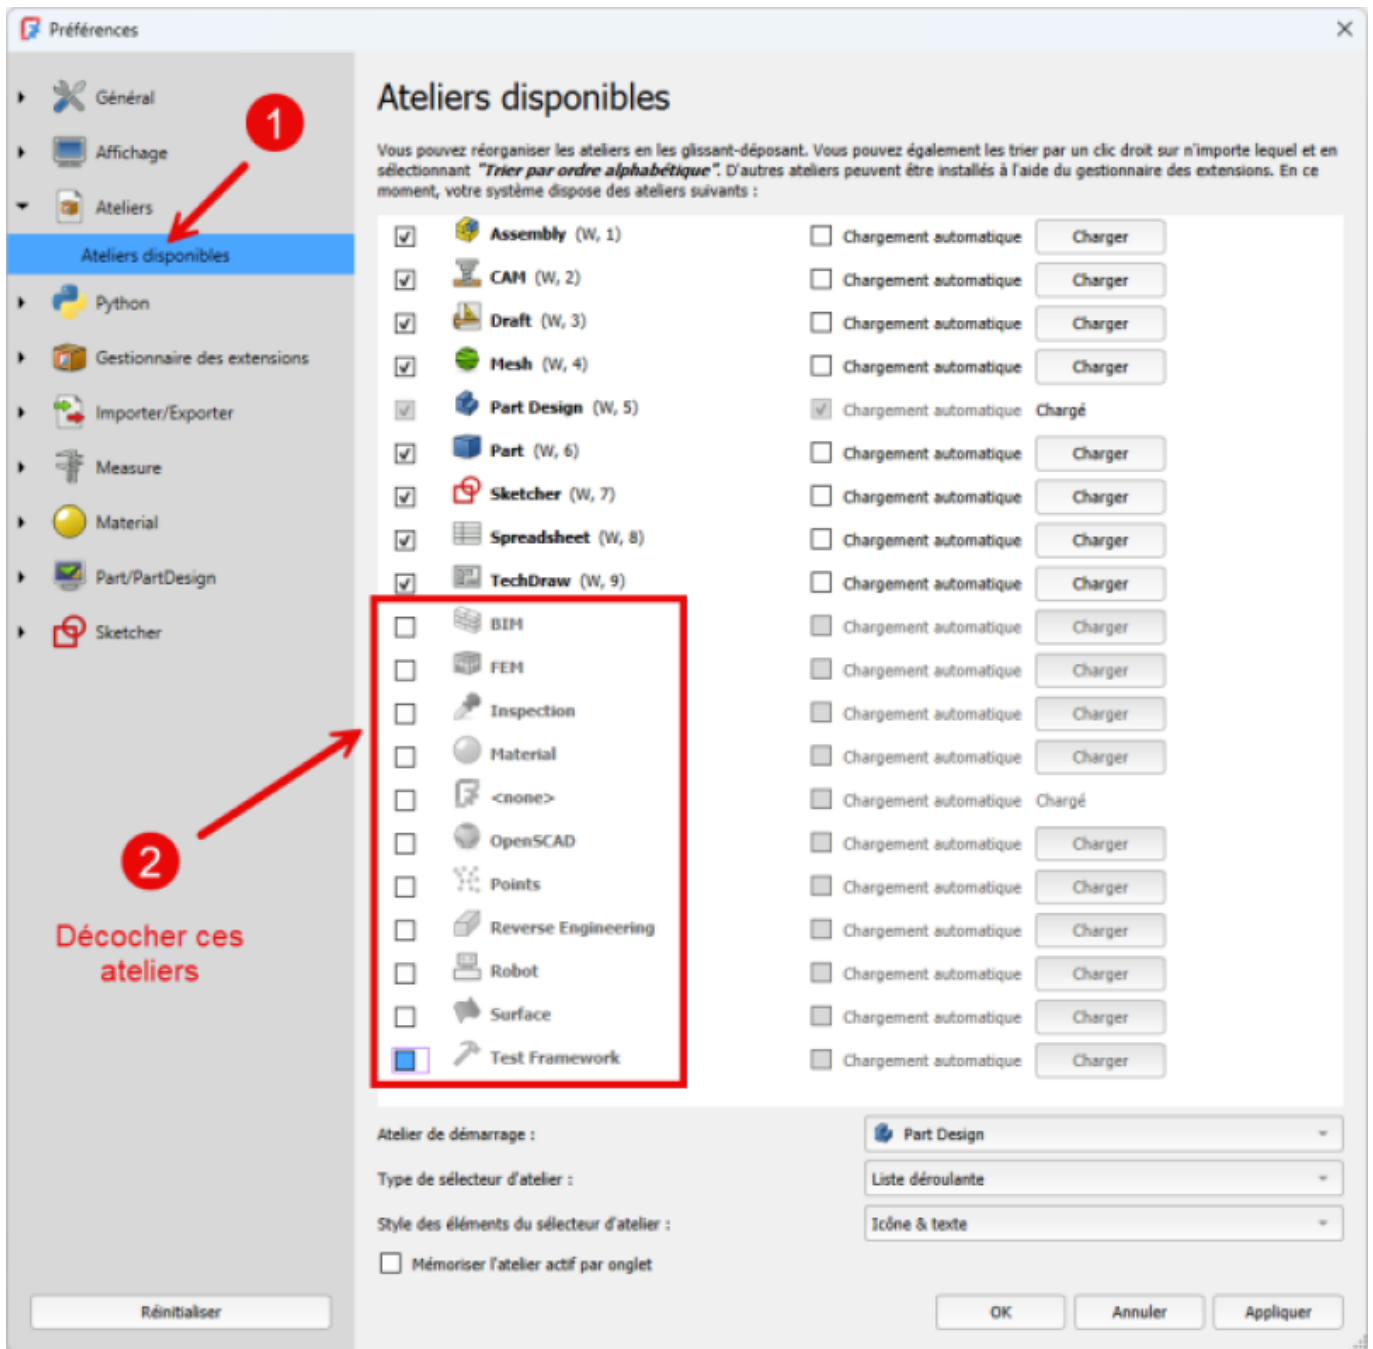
Préférences

Général
Affichage
Ateliers
Ateliers disponibles
Python
Gestionnaire des extensions
Importer/Exporter
Measure
Material
Part/PartDesign
Sketcher

1

2

Décocher ces ateliers

Réinitialiser

Ateliers disponibles

Vous pouvez réorganiser les ateliers en les glissant-déposant. Vous pouvez également les trier par un clic droit sur n'importe lequel et en sélectionnant *"Trier par ordre alphabétique"*. D'autres ateliers peuvent être installés à l'aide du gestionnaire des extensions. En ce moment, votre système dispose des ateliers suivants :

| | | | |
|---|---|---|---|
| Assembly (W, 1) | Chargement automatique | Charger |
| CAM (W, 2) | Chargement automatique | Charger |
| Draft (W, 3) | Chargement automatique | Charger |
| Mesh (W, 4) | Chargement automatique | Charger |
| Part Design (W, 5) | Chargement automatique | Chargé |
| Part (W, 6) | Chargement automatique | Charger |
| Sketcher (W, 7) | Chargement automatique | Charger |
| Spreadsheet (W, 8) | Chargement automatique | Charger |
| TechDraw (W, 9) | Chargement automatique | Charger |
| BIM | Chargement automatique | Charger |
| FEM | Chargement automatique | Charger |
| Inspection | Chargement automatique | Charger |
| Material | Chargement automatique | Charger |
| <none> | Chargement automatique | Chargé |
| OpenSCAD | Chargement automatique | Charger |
| Points | Chargement automatique | Charger |
| Reverse Engineering | Chargement automatique | Charger |
| Robot | Chargement automatique | Charger |
| Surface | Chargement automatique | Charger |
| Test Framework | Chargement automatique | Charger |

Atelier de démarrage : Part Design
Type de sélecteur d'atelier : Liste déroulante
Style des éléments du sélecteur d'atelier : Icône & texte
Mémoriser l'atelier actif par onglet

OK Annuler Appliquer